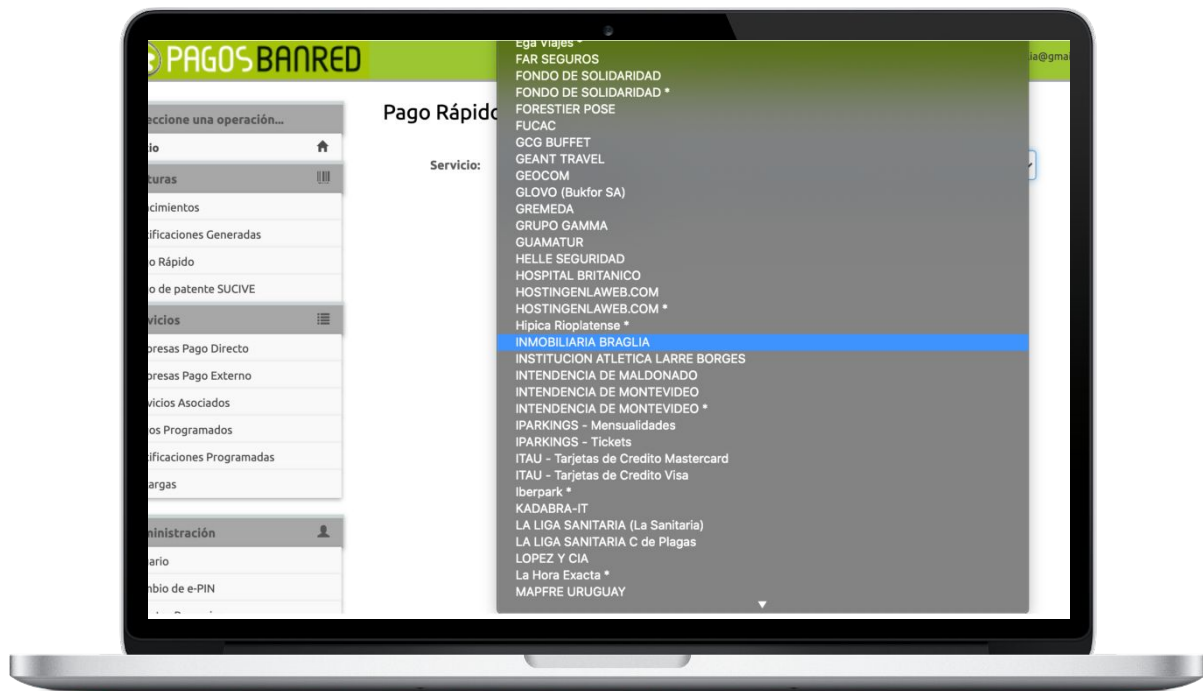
PAGOSBANRED

ia@gma

eccione una operación...
io
turas
cimientos
ificaciones Generadas
o Rápido
o de patente SUCIVE
vicios
presas Pago Directo
presas Pago Externo
vicios Asociados
os Programados
ificaciones Programadas
argas
ninistración
ario
nbio de e-PIN

Pago Rápido

Servicio:

Ega Viajes *
FAR SEGUROS
FONDO DE SOLIDARIDAD
FONDO DE SOLIDARIDAD *
FORESTIER POSE
FUCAC
GCG BUFFET
GEANT TRAVEL
GEOCOM
GLOVO (Bukfor SA)
GREMEDA
GRUPO GAMMA
GUAMATUR
HELLE SEGURIDAD
HOSPITAL BRITANICO
HOSTINGENLAWEB.COM
HOSTINGENLAWEB.COM *
Hipica Rioplatense *
INMOBILIARIA BRAGLIA
INSTITUCION ATLETICA LARRE BORGES
INTENDENCIA DE MALDONADO
INTENDENCIA DE MONTEVIDEO
INTENDENCIA DE MONTEVIDEO *
IPARKINGS - Mensualidades
IPARKINGS - Tickets
ITAU - Tarjetas de Credito Mastercard
ITAU - Tarjetas de Credito Visa
Iberpark *
KADABRA-IT
LA LIGA SANITARIA (La Sanitaria)
LA LIGA SANITARIA C de Plagas
LOPEZ Y CIA
La Hora Exacta *
MAPFRE URUGUAY